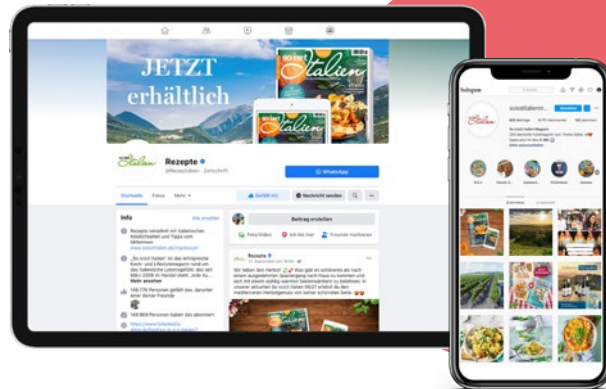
JETZT erhältlich

so isst Italien

Rezepte

@Rezeptideen · Zeitschrift

WhatsApp

Startseite

Fotos

Mehr

Gefällt mir

Nachricht senden

Info

Alle ansehen

Beitrag erstellen

Foto/Video

Gefühl/Aktivität

Freunde markieren

Rezepte

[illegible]

Instagram

soisstitalien

Folgen

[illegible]